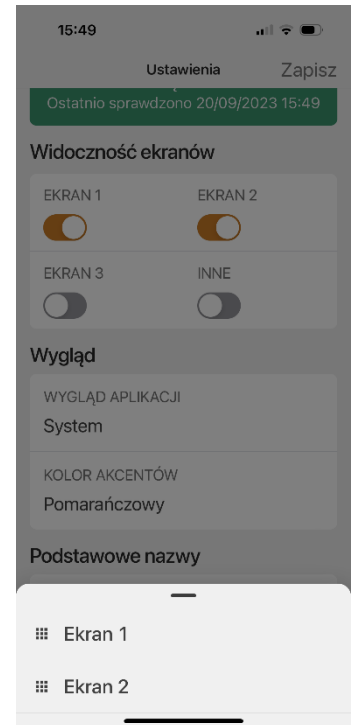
15:49

Ustawienia Zapisz

Ostatnio sprawdzono 20/09/2023 15:49

Widoczność ekranów

EKRAN 1

EKRAN 2

EKRAN 3

INNE

Wygląd

WYGLĄD APLIKACJI

System

KOLOR AKCENTÓW

Pomarańczowy

Podstawowe nazwy

Ekran 1

Ekran 2